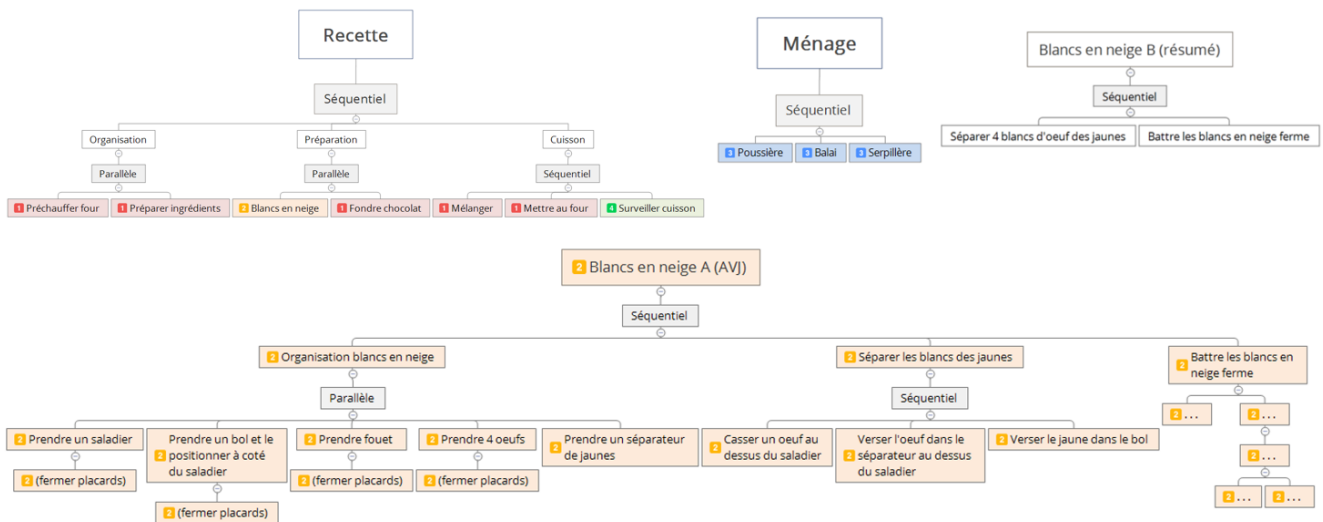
Recette

Séquentiel

Organisation

Parallèle

1 Préchauffer four

1 Préparer ingrédients

Préparation

Parallèle

2 Blancs en neige

1 Fondre chocolat

Cuisson

Séquentiel

1 Mélanger

1 Mettre au four

4 Surveiller cuisson

Ménage

Séquentiel

3 Poussière

3 Balai

3 Serpillère

Blancs en neige B (résumé)

Séquentiel

Séparer 4 blancs d'oeuf des jaunes

Battre les blancs en neige ferme

2 Blancs en neige A (AVJ)

Séquentiel

2 Organisation blancs en neige

Parallèle

2 Prendre un saladier

2 (fermer placards)

2 Prendre un bol et le positionner à coté du saladier

2 (fermer placards)

2 Prendre fouet

2 (fermer placards)

2 Prendre 4 oeufs

2 (fermer placards)

2 Prendre un séparateur de jaunes

2 Séparer les blancs des jaunes

Séquentiel

2 Casser un oeuf au dessus du saladier

2 Verser l'oeuf dans le séparateur au dessus du saladier

2 Verser le jaune dans le bol

2 Battre les blancs en neige ferme

2 ...

2 ...

2 ...

2 ...

2 ...